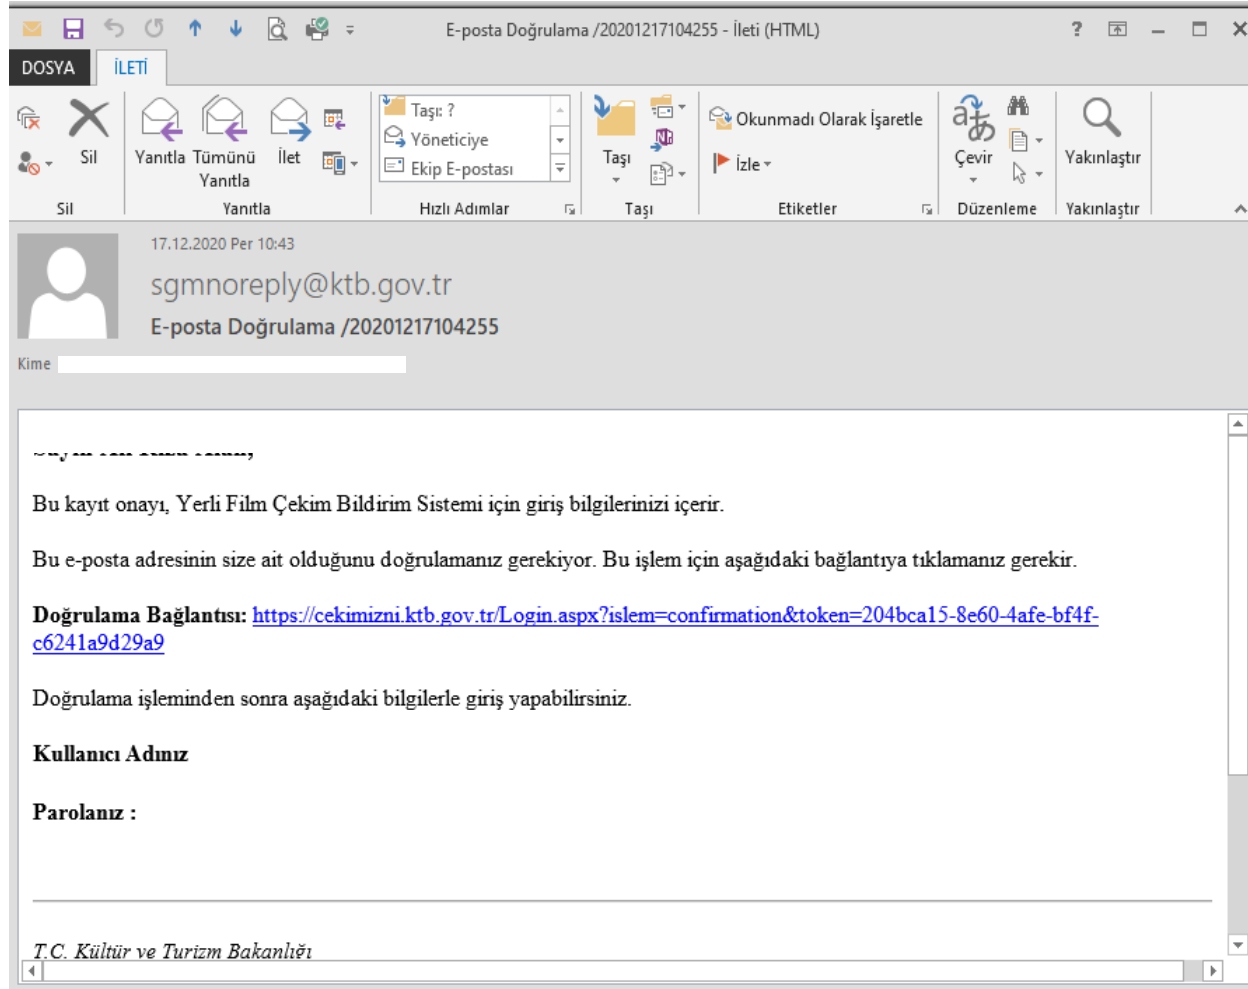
E-posta Doğrulama /20201217104255 - İleti (HTML)

?

DOSYA İLETİ

Sil Yanıtla Tümünü Yanıtla İlet

Taşı: ? Yöneticiye Ekip E-postası

Taşı

Okunmadı Olarak İşaretle İzle

Çevir

Yakınlaştır

Sil Yanıtla Hızlı Adımlar Taşı Etiketler Düzenleme Yakınlaştır

17.12.2020 Per 10:43

sgmnoreply@ktb.gov.tr

E-posta Doğrulama /20201217104255

Kime

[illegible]

Bu kayıt onayı, Yerli Film Çekim Bildirim Sistemi için giriş bilgilerinizi içerir.

Bu e-posta adresinin size ait olduğunu doğrulamanız gerekiyor. Bu işlem için aşağıdaki bağlantıya tıklamanız gerekir.

Doğrulama Bağlantısı: https://cekimizni.ktb.gov.tr/Login.aspx?islem=confirmation&token=204bca15-8e60-4afe-bf4f-c6241a9d29a9

Doğrulama işleminden sonra aşağıdaki bilgilerle giriş yapabilirsiniz.

Kullanıcı Adınız

Parolanız :

T.C. Kültür ve Turizm Bakanlığı